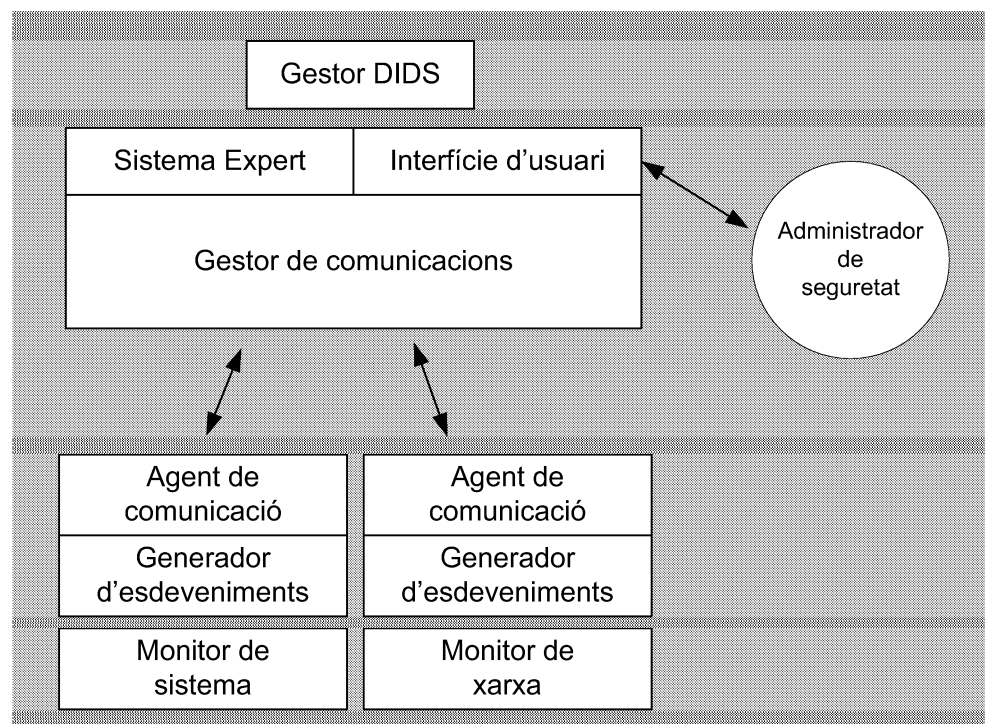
Gestor DIDS

Sistema Expert

Interfície d'usuari

Gestor de comunicacions

Administrador de seguretat

Agent de comunicació

Generador d'esdeveniments

Monitor de sistema

Agent de comunicació

Generador d'esdeveniments

Monitor de xarxa